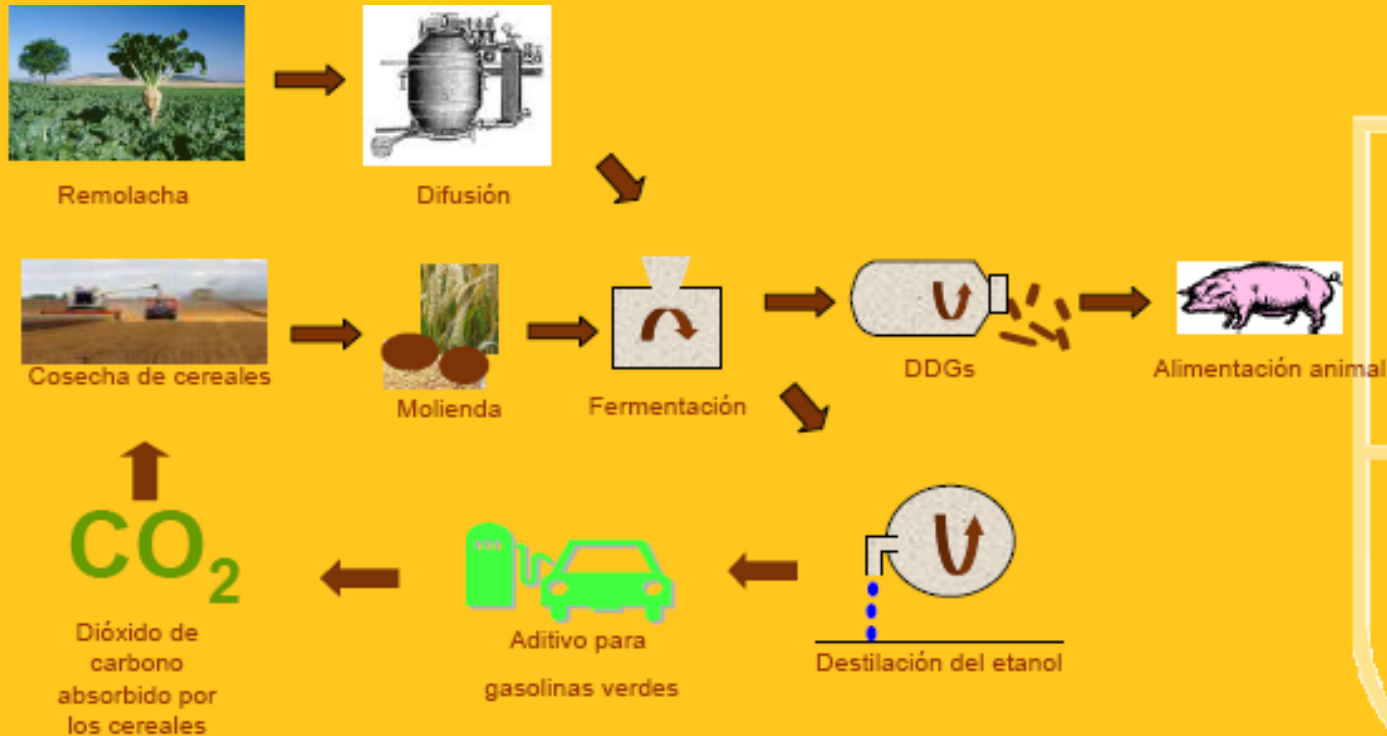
Remolacha

Difusión

Cosecha de cereales

Molienda

Fermentación

DDGs

Alimentación animal

$CO_2$

Dióxido de carbono absorbido por los cereales

Aditivo para

gasolinas verdes

Destilación del etanol